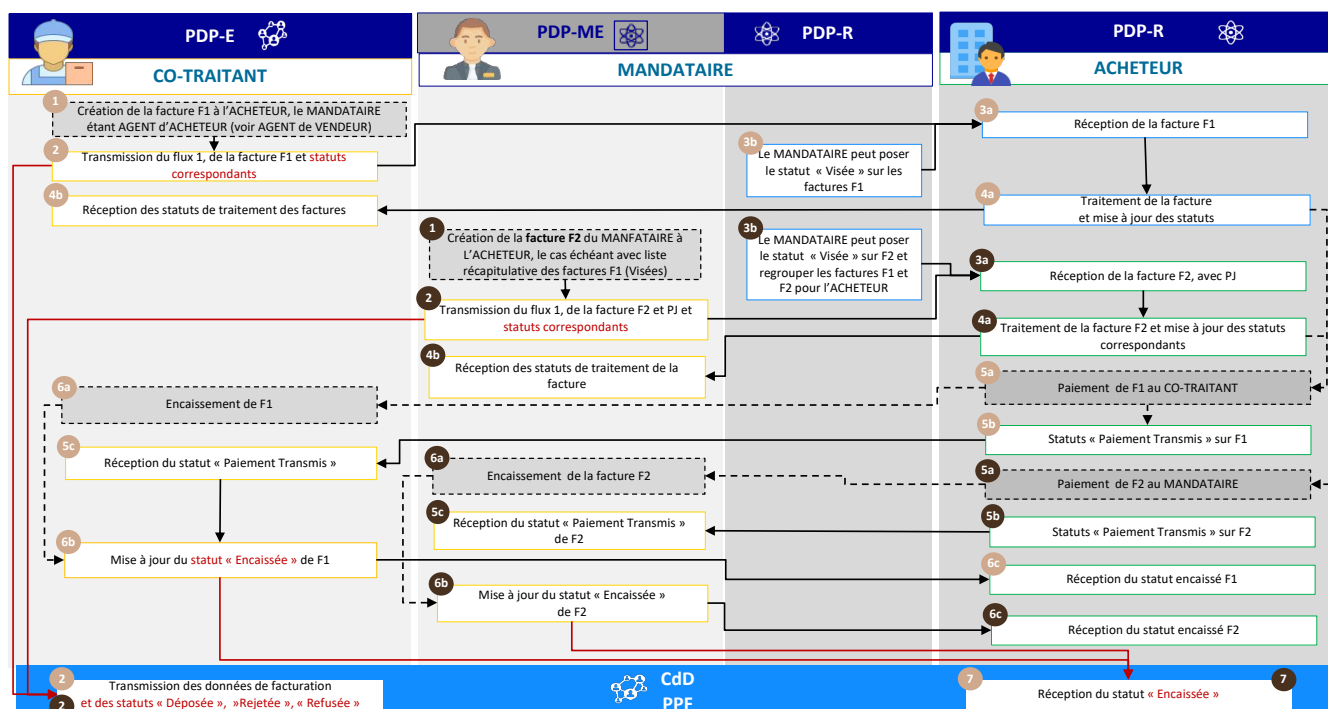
PDP-E

CO-TRAITANT

PDP-ME

MANDATAIRE

PDP-R

PDP-R

ACHETEUR

1
Création de la facture F1 à l'ACHETEUR, le MANDATAIRE étant AGENT d'ACHETEUR (voir AGENT de VENDEUR)

2
Transmission du flux 1, de la facture F1 et statuts correspondants

4b
Réception des statuts de traitement des factures

3a
Réception de la facture F1

3b
Le MANDATAIRE peut poser le statut « Visée » sur les factures F1

4a
Traitement de la facture et mise à jour des statuts

1
Création de la facture F2 du MANFATAIRE à L'ACHETEUR, le cas échéant avec liste récapitulative des factures F1 (Visées)

3b
Le MANDATAIRE peut poser le statut « Visée » sur F2 et regrouper les factures F1 et F2 pour l'ACHETEUR

3a
Réception de la facture F2, avec PJ

2
Transmission du flux 1, de la facture F2 et PJ et statuts correspondants

4a
Traitement de la facture F2 et mise à jour des statuts correspondants

4b
Réception des statuts de traitement de la facture

6a
Encaissement de F1

5a
Paiement de F1 au CO-TRAITANT

5b
Statuts « Paiement Transmis » sur F1

5c
Réception du statut « Paiement Transmis »

6a
Encaissement de la facture F2

5a
Paiement de F2 au MANDATAIRE

5c
Réception du statut « Paiement Transmis » de F2

5b
Statuts « Paiement Transmis » sur F2

6b
Mise à jour du statut « Encaissée » de F1

6c
Réception du statut encaissé F1

6b
Mise à jour du statut « Encaissée » de F2

6c
Réception du statut encaissé F2

2
Transmission des données de facturation et des statuts « Déposée », »Rejetée », « Refusée »
2

CdD
PPF

7
Réception du statut « Encaissée »
7